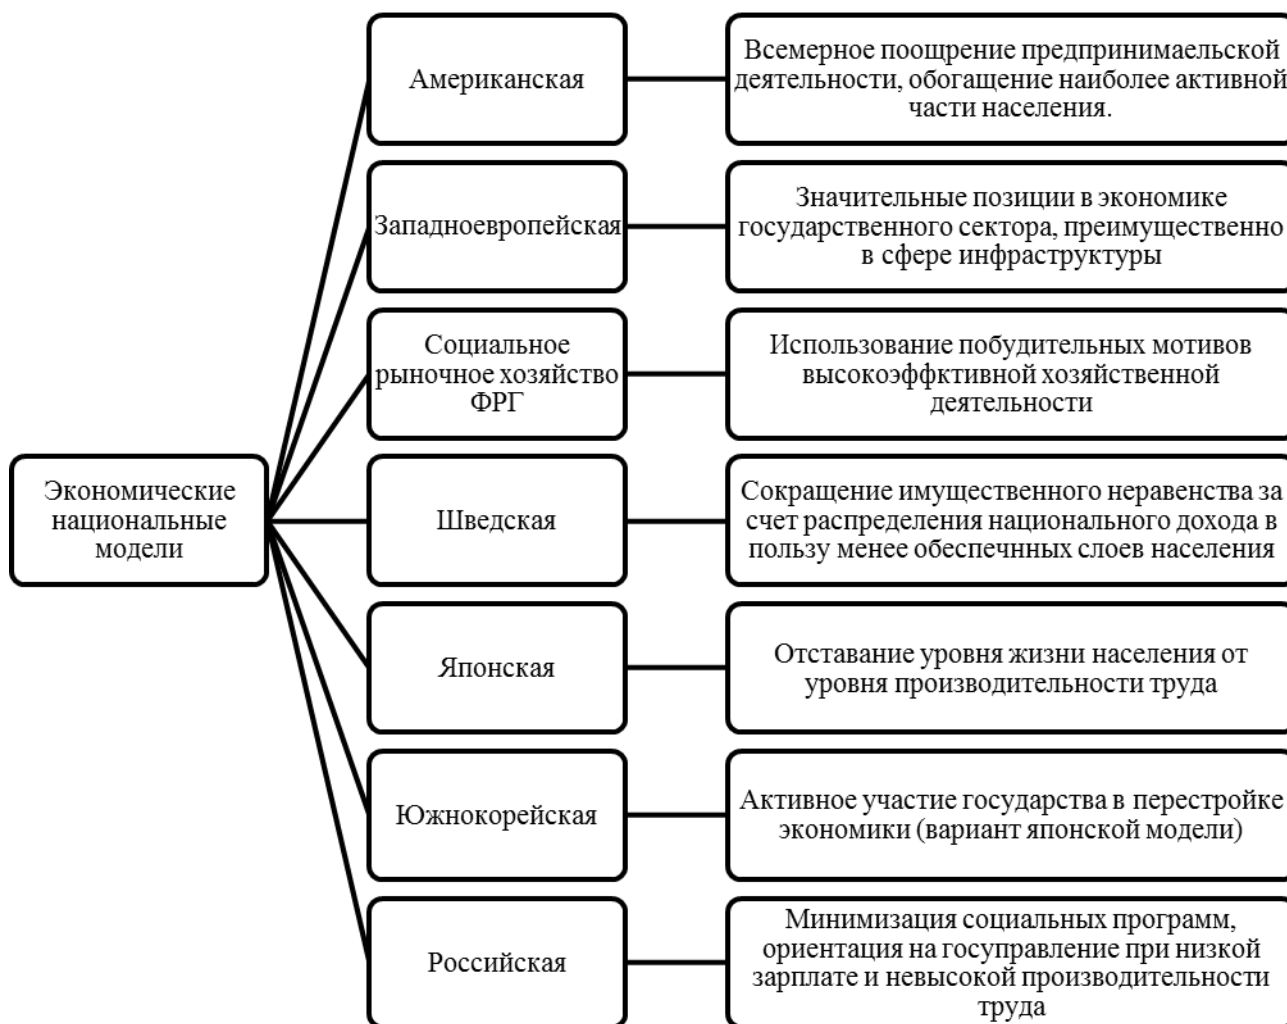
Экономические национальные модели

Американская

Всемерное поощрение предпринимаельской деятельности, обогащение наиболее активной части населения.

Западноевропейская

Значительные позиции в экономике государственного сектора, преимущественно в сфере инфраструктуры

Социальное рыночное хозяйство ФРГ

Использование побудительных мотивов высокоэффктивной хозяйственной деятельности

Шведская

Сокращение имущественного неравенства за счет распределения национального дохода в пользу менее обеспечнных слоев населения

Японская

Отставание уровня жизни населения от уровня производительности труда

Южнокорейская

Активное участие государства в перестройке экономики (вариант японской модели)

Российская

Минимизация социальных программ, ориентация на госуправление при низкой зарплате и невысокой производительности труда